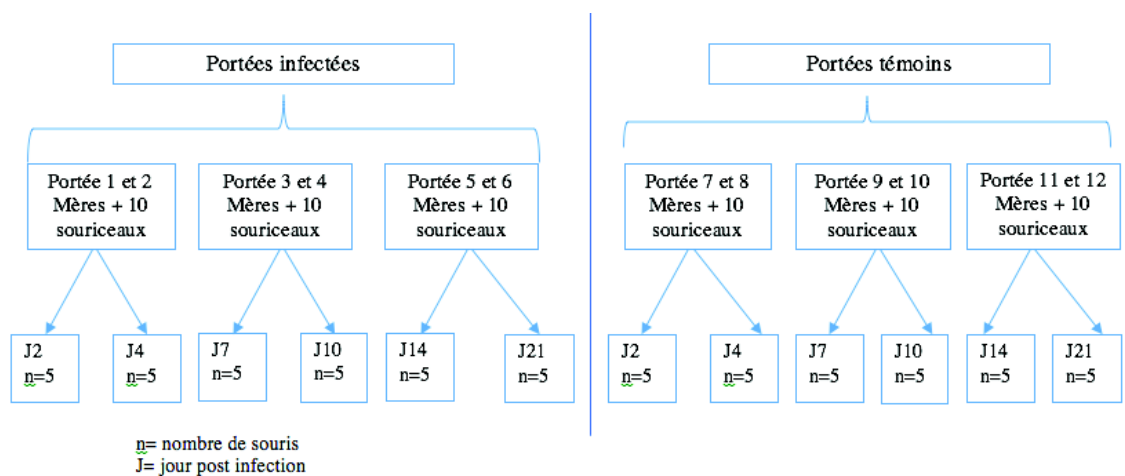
Portées infectées

Portée 1 et 2
Mères + 10
souriceaux

Portée 3 et 4
Mères + 10
souriceaux

Portée 5 et 6
Mères + 10
souriceaux

J2
n=5

J4
n=5

J7
n=5

J10
n=5

J14
n=5

J21
n=5

Portées témoins

Portée 7 et 8
Mères + 10
souriceaux

Portée 9 et 10
Mères + 10
souriceaux

Portée 11 et 12
Mères + 10
souriceaux

J2
n=5

J4
n=5

J7
n=5

J10
n=5

J14
n=5

J21
n=5

n= nombre de souris
J= jour post infection